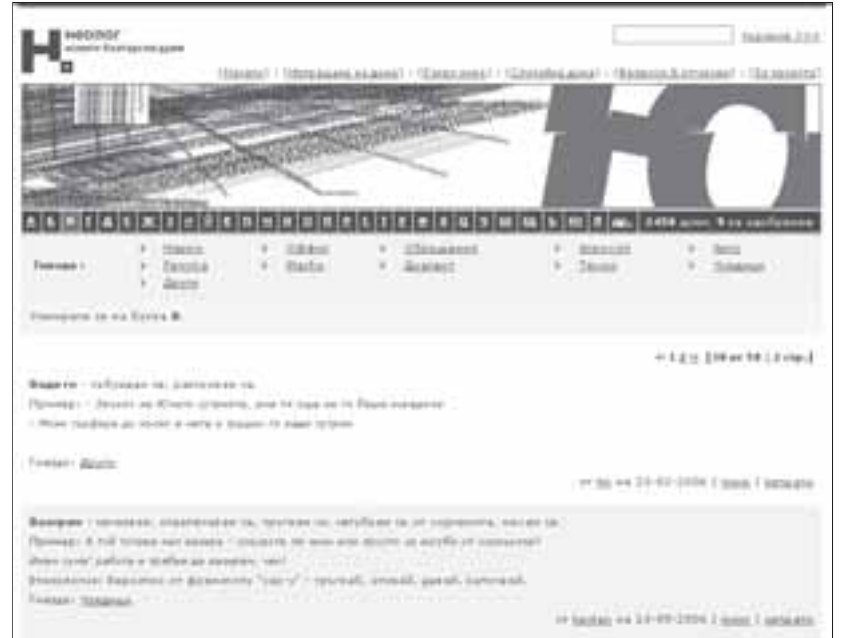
Неолог
новите български думи

Търсене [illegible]

[Начало] | [Въвеждане на дума] | [Категории] | [Случайна дума] | [Въпроси & отговори] | [За проекта]

НО

А Б В Г Д Е Ж З И Й К Л М Н О П Р С Т У Ф Х Ц Ч Ш Щ Ъ Ь Ю Я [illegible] 2454 думи, 9 за одобрение

Теми:
Наука
Техника
Друго
Офис
Марки
Обиждащи
Диалект
Интернет
Тийн
Хоби
Жаргон

Изписване за на буква В.

<< 1 2 3 > [30 от 58 | 2 стр.]

Вадете – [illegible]
Пример: – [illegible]
– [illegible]

Теми: Друго

<< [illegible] << 23-02-2006 | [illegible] | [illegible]

Вакрам – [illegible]
Пример: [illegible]
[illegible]
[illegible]
Теми: Жаргон

<< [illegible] << 14-09-2006 | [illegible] | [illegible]